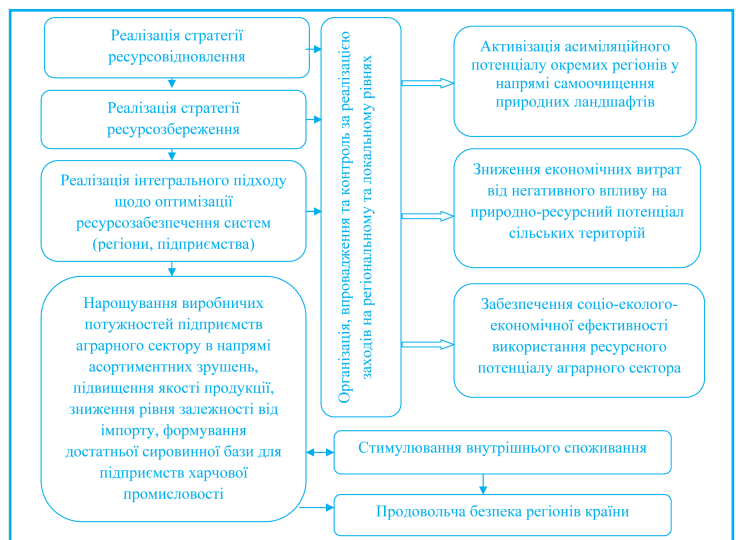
Реалізація стратегії ресурсовідновлення

Реалізація стратегії ресурсозбереження

Реалізація інтегрального підходу щодо оптимізації ресурсозабезпечення систем (регіони, підприємства)

Нарощування виробничих потужностей підприємств аграрного сектору в напрямі асортиментних зрушень, підвищення якості продукції, зниження рівня залежності від імпорту, формування достатньої сировинної бази для підприємств харчової промисловості

Організація, впровадження та контроль за реалізацією заходів на регіональному та локальному рівнях

Активізація асиміляційного потенціалу окремих регіонів у напрямі самоочищення природних ландшафтів

Зниження економічних витрат від негативного впливу на природно-ресурсний потенціал сільських територій

Забезпечення соціо-еколого-економічної ефективності використання ресурсного потенціалу аграрного сектора

Стимулювання внутрішнього споживання

Продовольча безпека регіонів країни